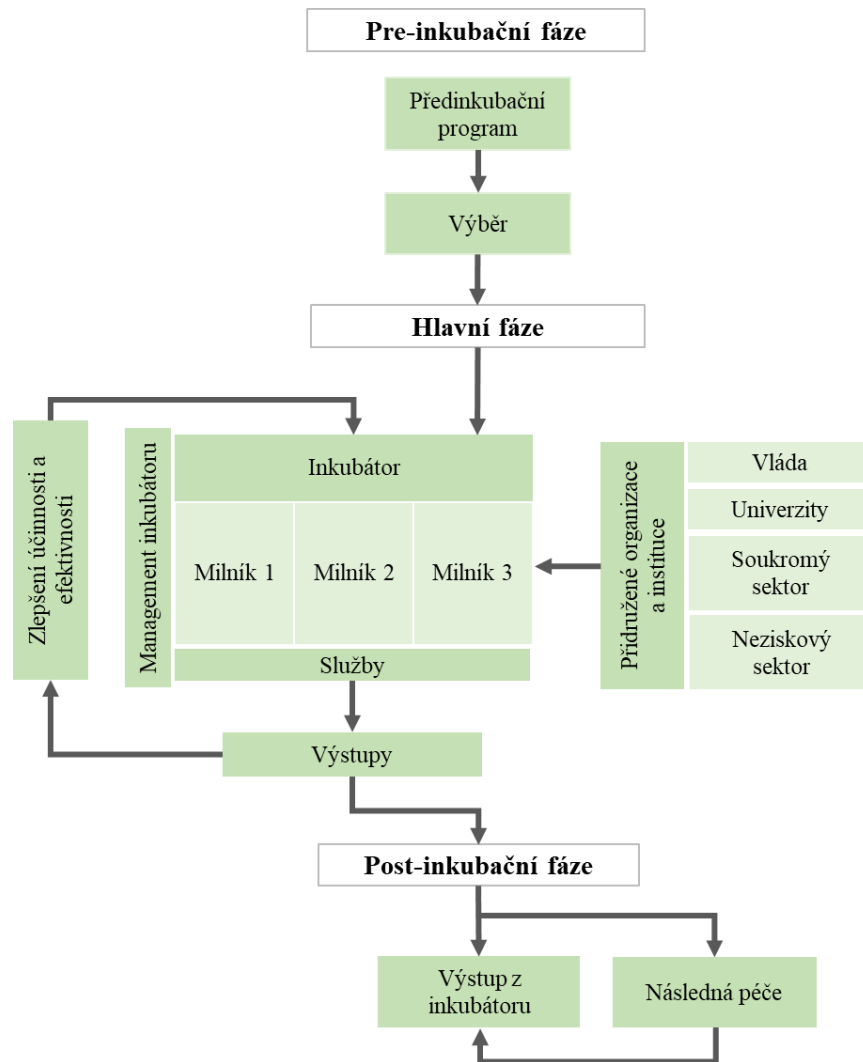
Pre-inkubační fáze

Předinkubační program

Výběr

Hlavní fáze

Zlepšení účinnosti a efektivnosti

Management inkubátoru

Inkubátor

Milník 1

Milník 2

Milník 3

Služby

Přidružené organizace a instituce

Vláda

Univerzity

Soukromý sektor

Neziskový sektor

Výstupy

Post-inkubační fáze

Výstup z inkubátoru

Následná péče